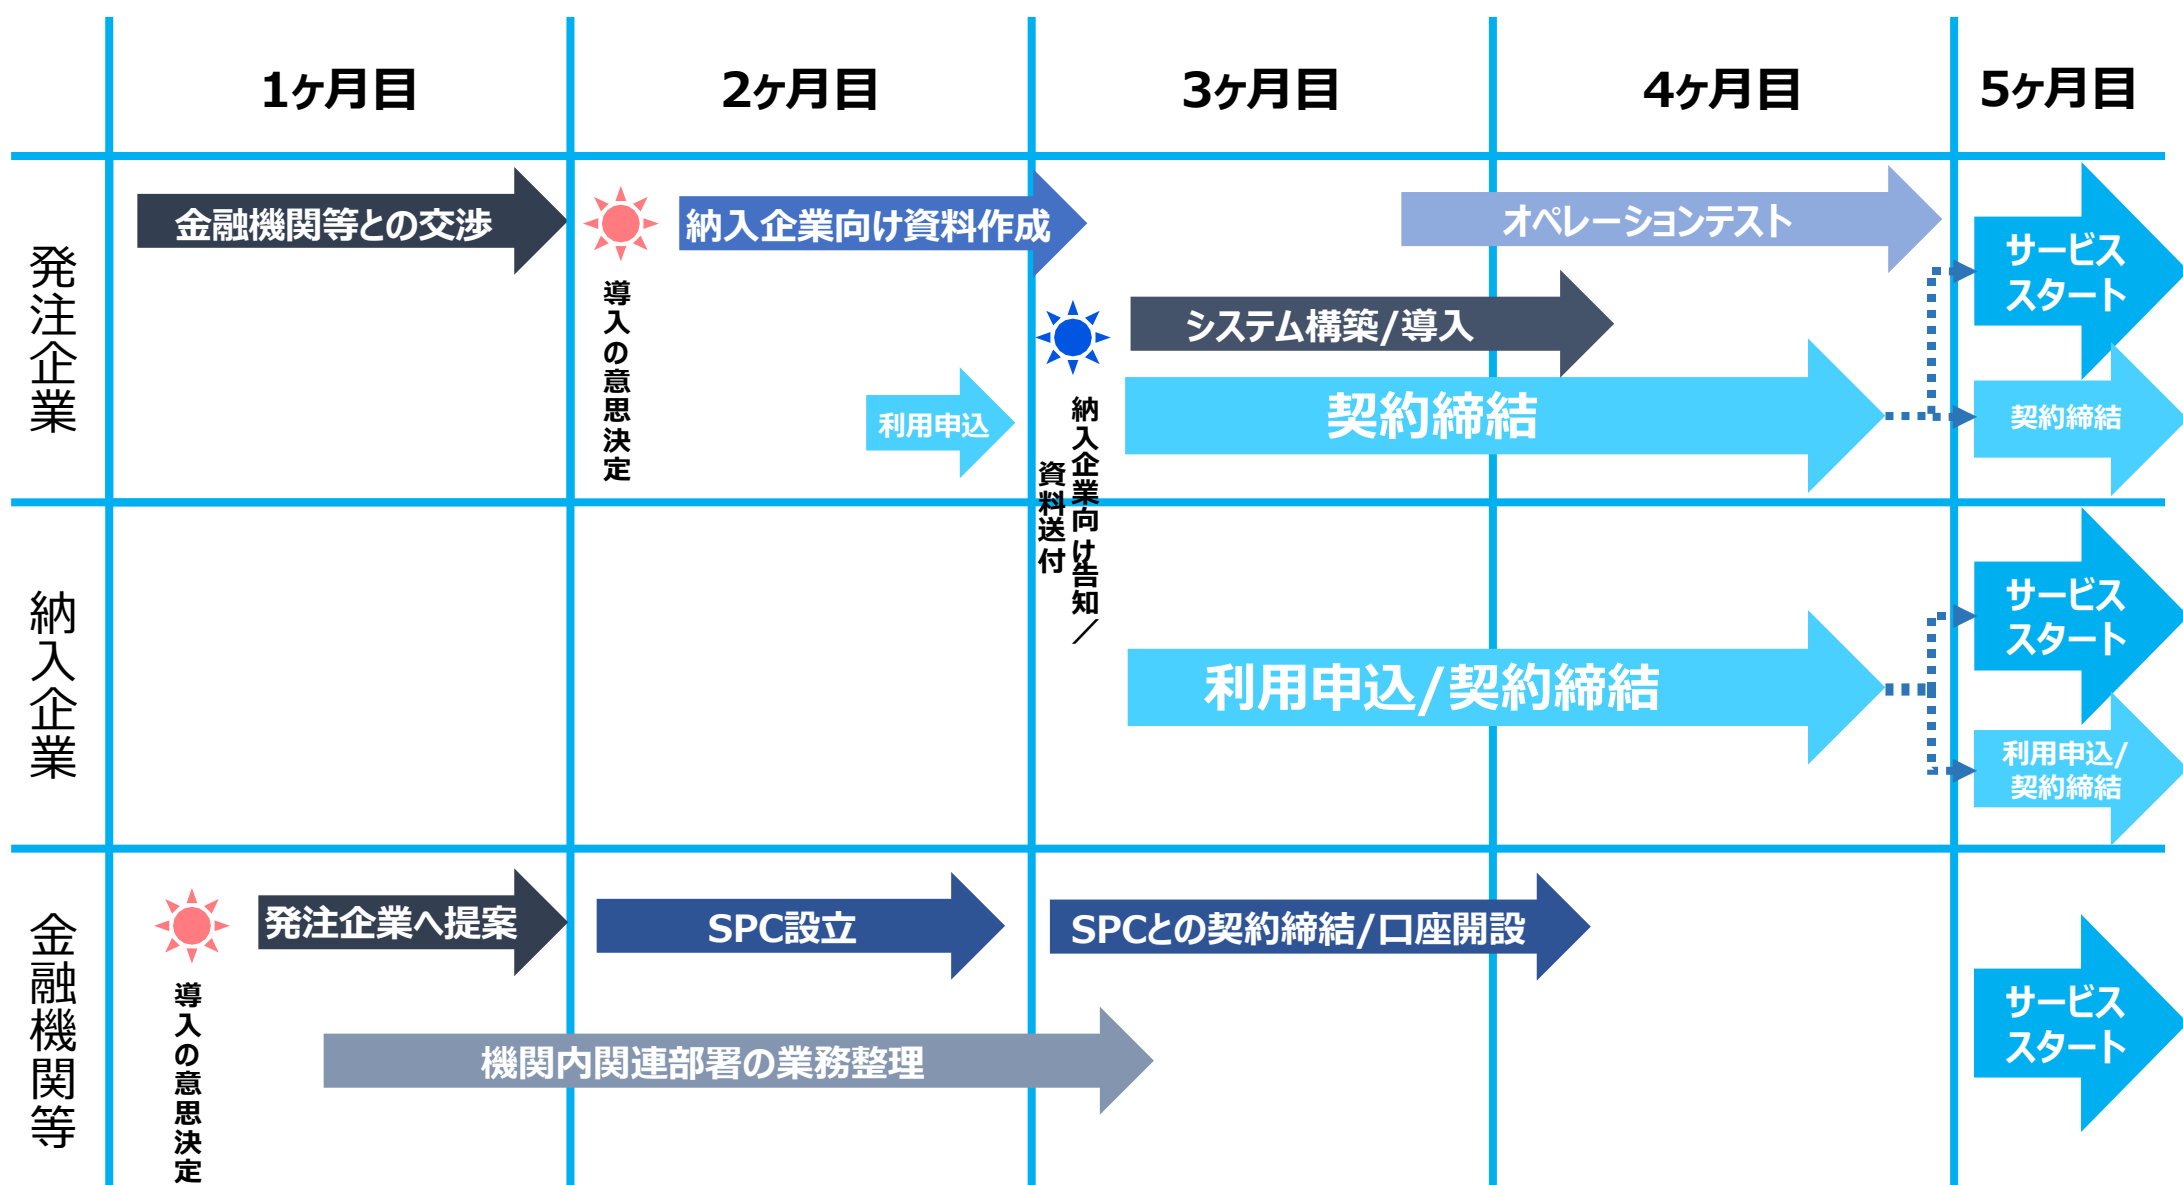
| | 1ヶ月目 | 2ヶ月目 | 3ヶ月目 | 4ヶ月目 | 5ヶ月目 |
|---|---|---|---|---|---|
| 発注企業 | 金融機関等との交渉 | 導入の意思決定 / 納入企業向け資料作成 / 利用申込 | 納入企業向け告知／資料送付 / システム構築/導入 / 契約締結 | オペレーションテスト | サービススタート / 契約締結 |
| 納入企業 | | | 利用申込/契約締結 | | サービススタート / 利用申込/契約締結 |
| 金融機関等 | 導入の意思決定 / 発注企業へ提案 / 機関内関連部署の業務整理 | SPC設立 | SPCとの契約締結/口座開設 | | サービススタート |